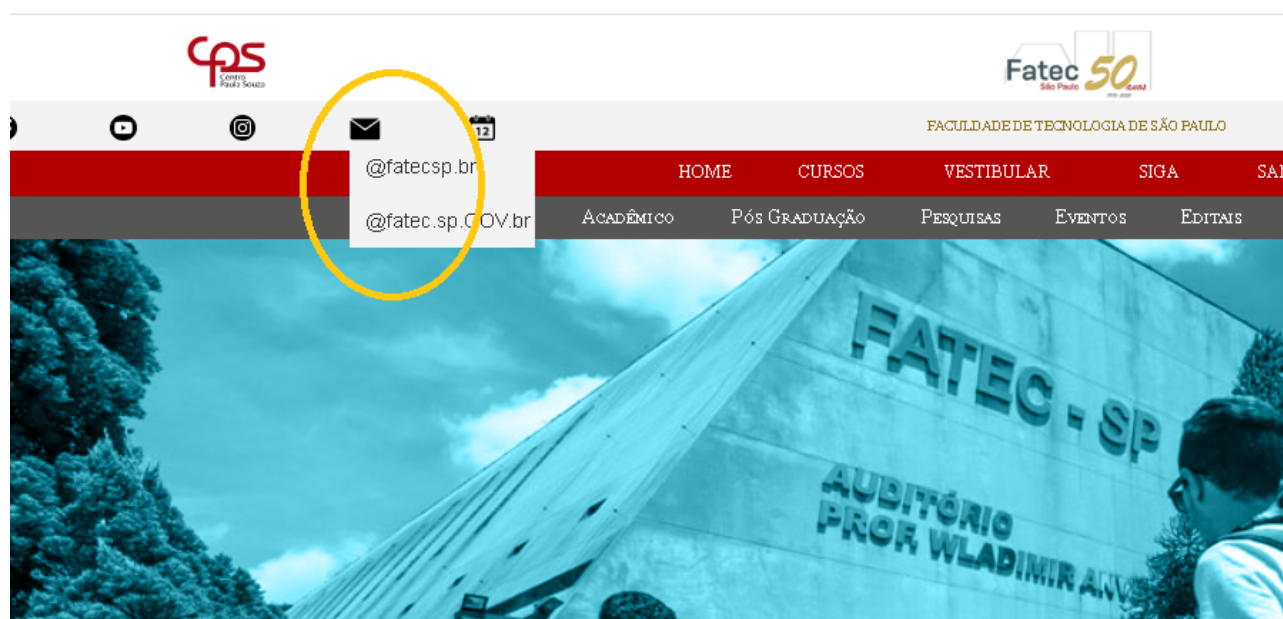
Cps
Centro Paula Souza

Fatec São Paulo 50 anos

12

FACULDADE DE TECNOLOGIA DE SÃO PAULO

@fatecsp.br

@fatec.sp.GOV.br

HOME CURSOS VESTIBULAR SIGA SA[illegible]

Acadêmico Pós Graduação Pesquisas Eventos Editais

FATEC - SP

AUDITÓRIO PROF. WLADIMIR AN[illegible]